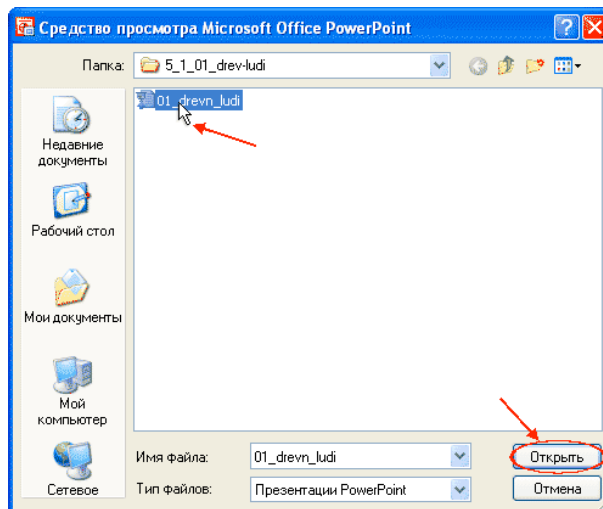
Средство просмотра Microsoft Office PowerPoint

Папка: 5_1_01_drev-ludi

01_drevn_ludi

Недавние документы

Рабочий стол

Мои документы

Мой компьютер

Сетевое

Имя файла: 01_drevn_ludi

Тип файлов: Презентации PowerPoint

Открыть

Отмена